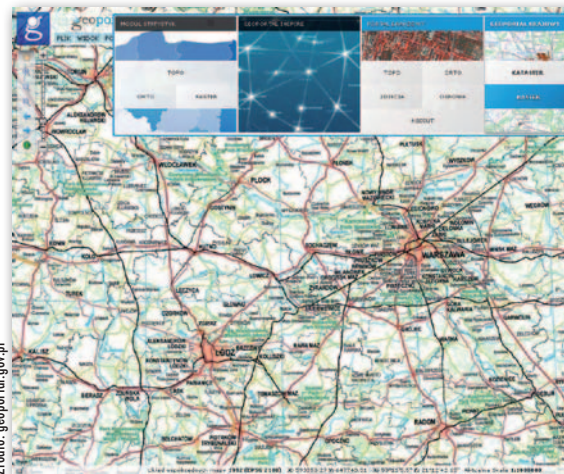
g
geopo
PLIK WIDOK PO
MODUŁ GRAFICZNY
GEOPORTAL INSPIRE
KOMPOZYCJE MAPOWE
KATALOG GEOPORTALU
TOPO
ORTO
RASTER
TOPO
ORTO
FIGOUT
KATALOG
WARSZAWA
ŁÓDŹ
RADOM
PŁOCK
WŁOCŁAWEK
KALISZ
FOTO: GEOPORTAL.GOV.PL